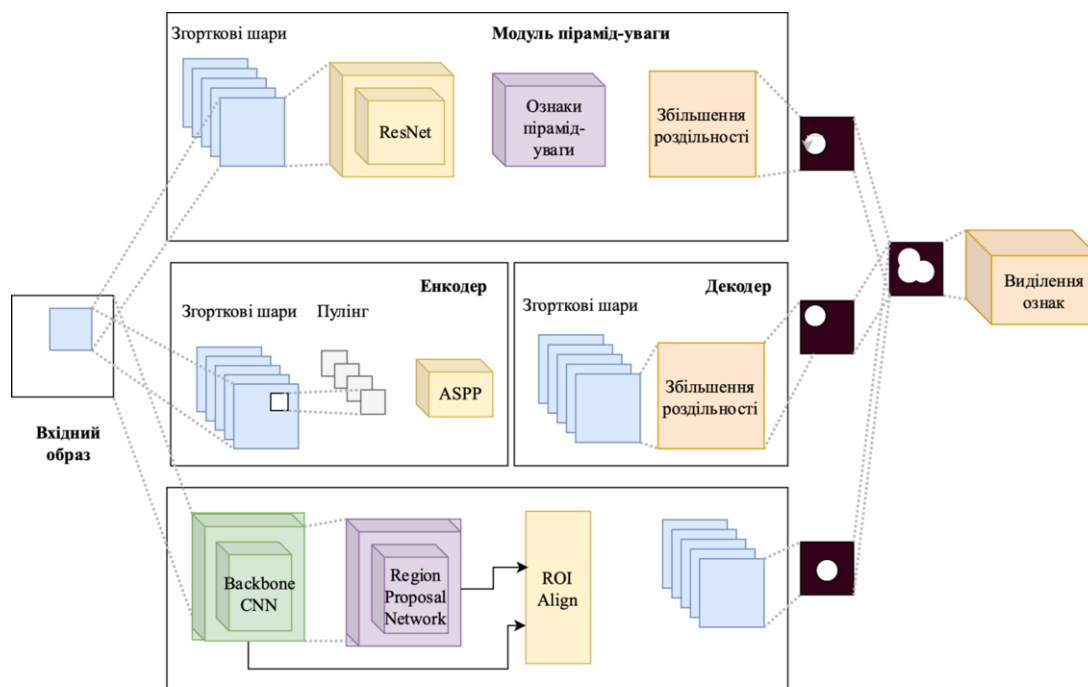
Згорткові шари

Модуль пірамід-уваги

ResNet

Ознаки пірамід-уваги

Збільшення роздільності

Енкодер

Згорткові шари

Пулінг

ASPP

Декодер

Згорткові шари

Збільшення роздільності

Виділення ознак

Вхідний образ

Backbone CNN

Region Proposal Network

ROI Align